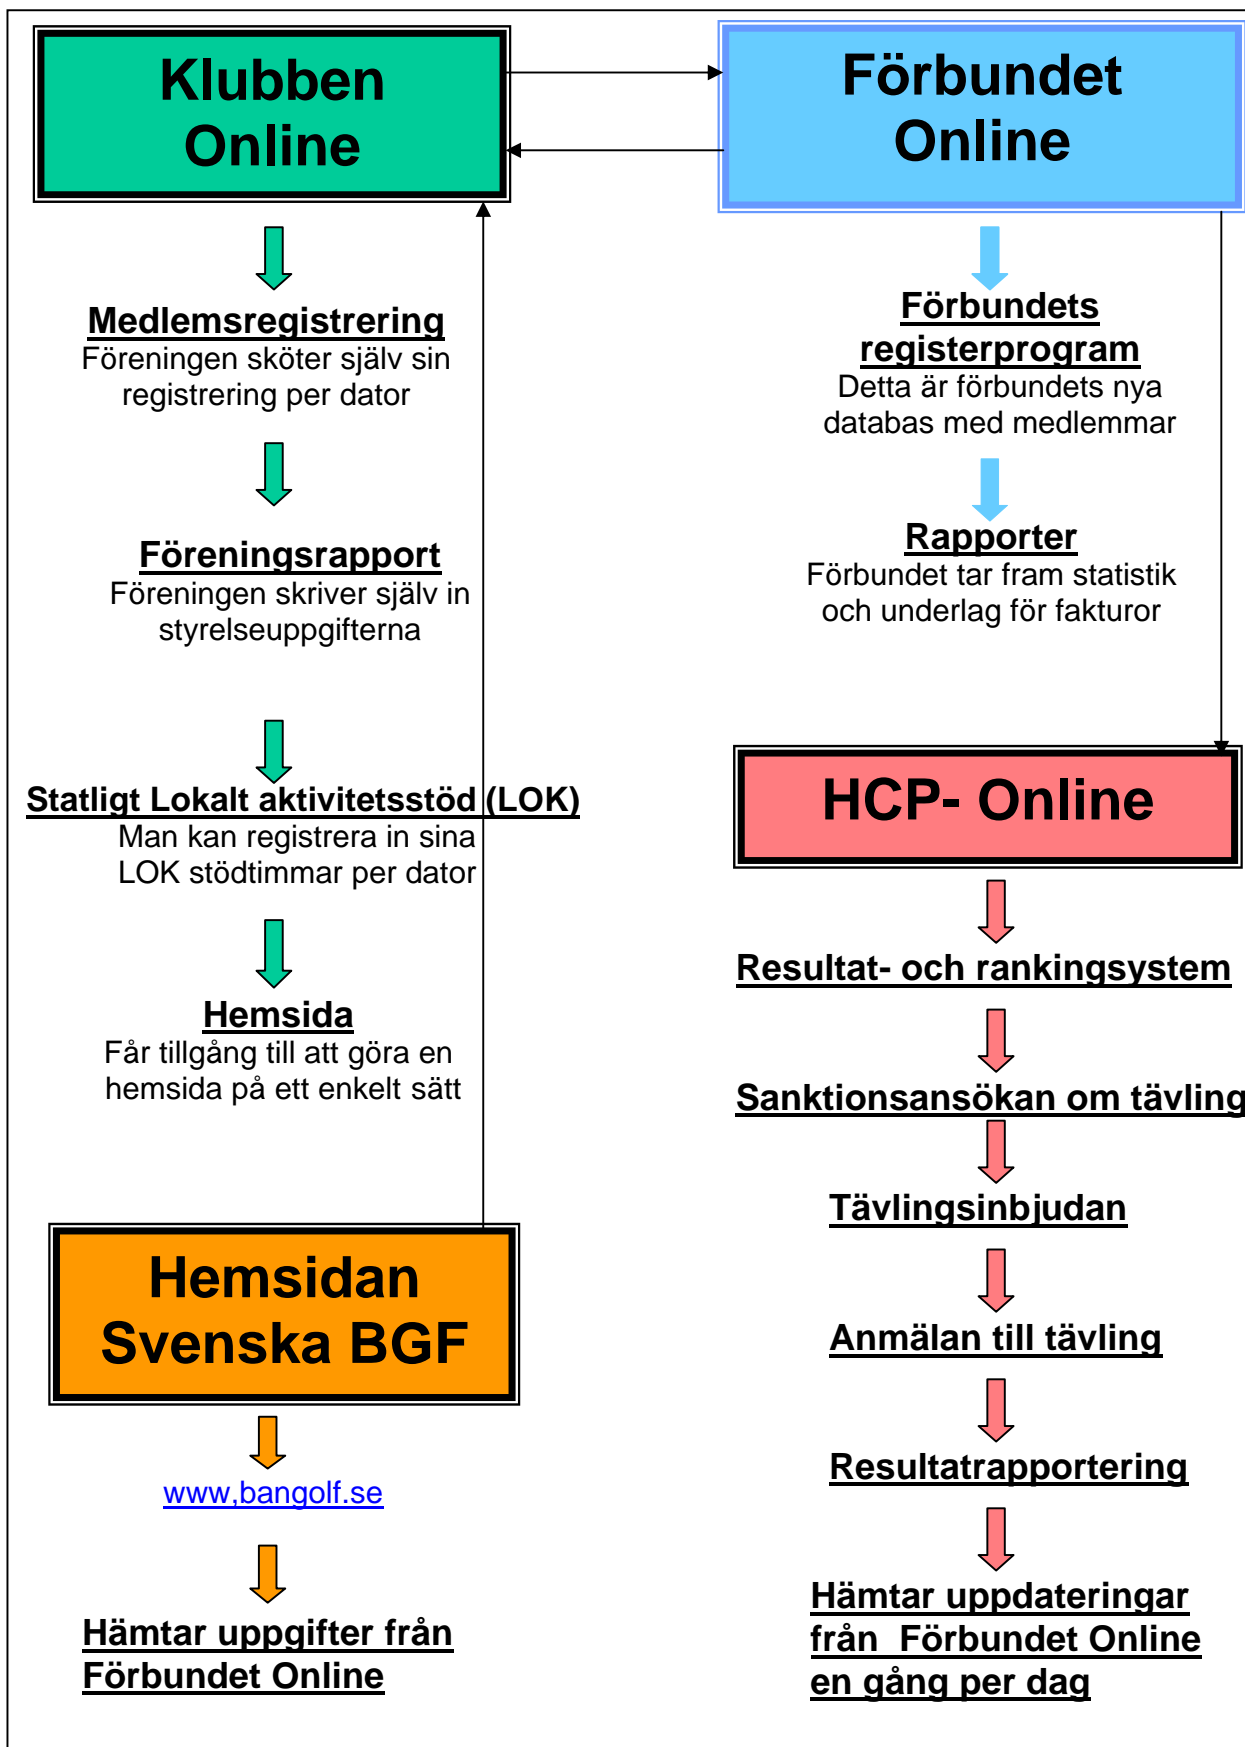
Klubben Online

Förbundet Online

Medlemsregistrering
Föreningen sköter själv sin registrering per dator

Föreningsrapport
Föreningen skriver själv in styrelseuppgifterna

Statligt Lokalt aktivitetsstöd (LOK)
Man kan registrera in sina LOK stödtimmar per dator

Hemsida
Får tillgång till att göra en hemsida på ett enkelt sätt

Hemsidan Svenska BGF

www,bangolf.se

Hämtar uppgifter från Förbundet Online

Förbundets registerprogram
Detta är förbundets nya databas med medlemmar

Rapporter
Förbundet tar fram statistik och underlag för fakturor

HCP- Online

Resultat- och rankingsystem

Sanktionsansökan om tävling

Tävlingsinbjudan

Anmälan till tävling

Resultatrapportering

Hämtar uppdateringar från Förbundet Online en gång per dag